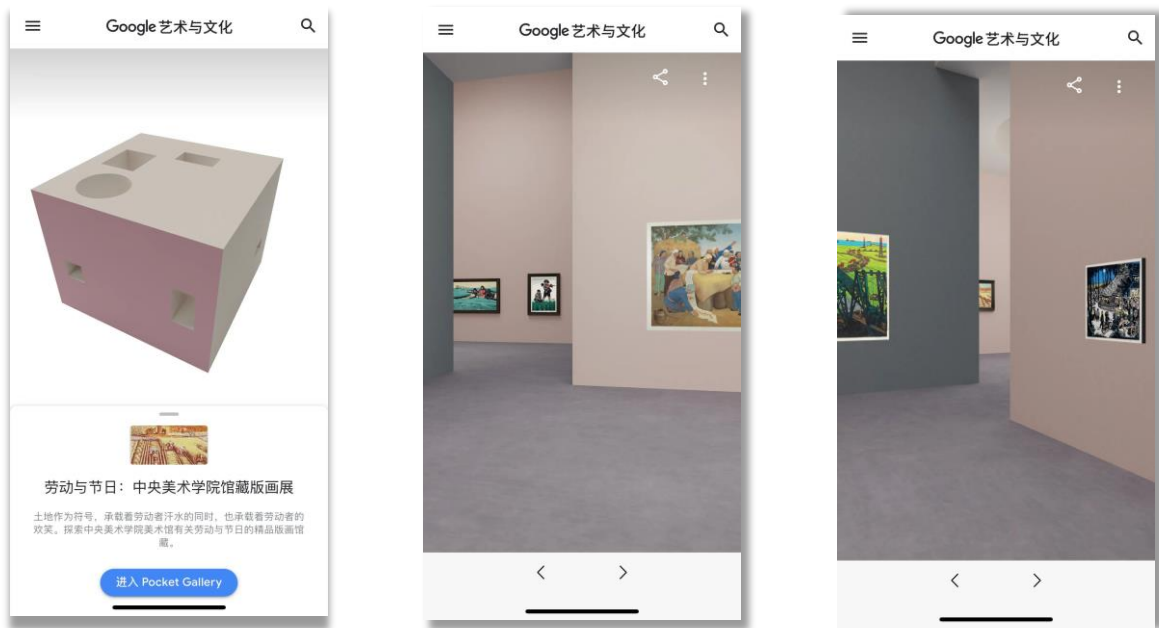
Google 艺术与文化

劳动与节日：中央美术学院馆藏版画展

土地作为符号，承载着劳动者汗水的同时，也承载着劳动者的欢笑。探索中央美术学院美术馆有关劳动与节日的精品版画馆藏。

进入 Pocket Gallery

Google 艺术与文化

Google 艺术与文化